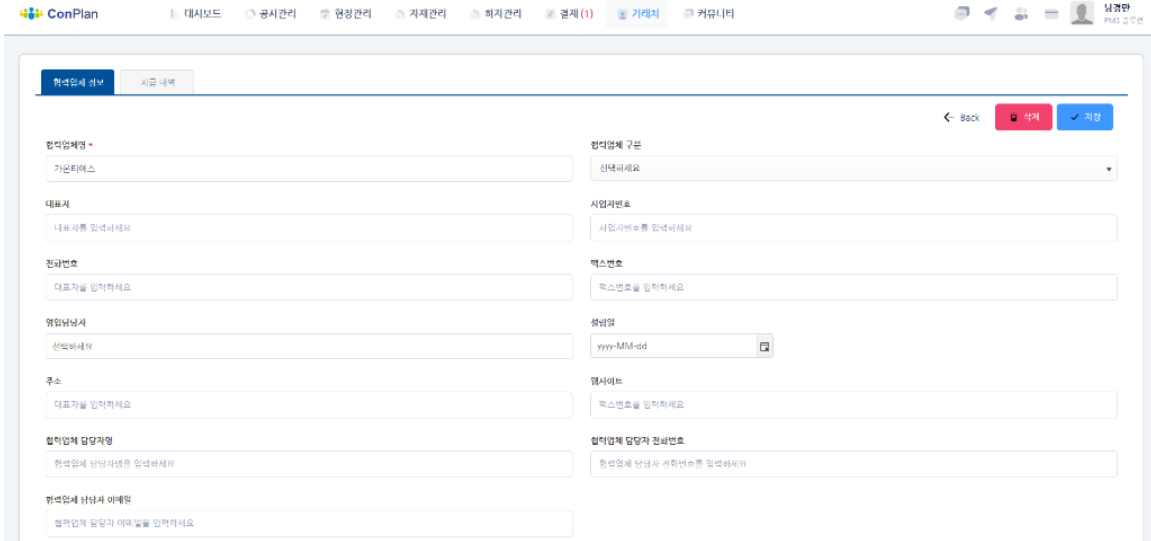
ConPlan
대시보드
공사관리
현장관리
자재관리
하지관리
결재 (1)
거래처
커뮤니티
남경만
PMS 운영자

협력업체 정보
지급 내역

Back
삭제
저장

협력업체명 *
가온티에스
협력업체 구분
선택하세요

대표자
대표자를 입력하세요
사업자번호
사업자번호를 입력하세요

전화번호
대표자를 입력하세요
팩스번호
팩스번호를 입력하세요

영업담당자
선택하세요
설립일
yyyy-MM-dd

주소
대표자를 입력하세요
웹사이트
팩스번호를 입력하세요

협력업체 담당자명
협력업체 담당자명을 입력하세요
협력업체 담당자 전화번호
협력업체 담당자 전화번호를 입력하세요

협력업체 담당자 이메일
협력업체 담당자 이메일을 입력하세요